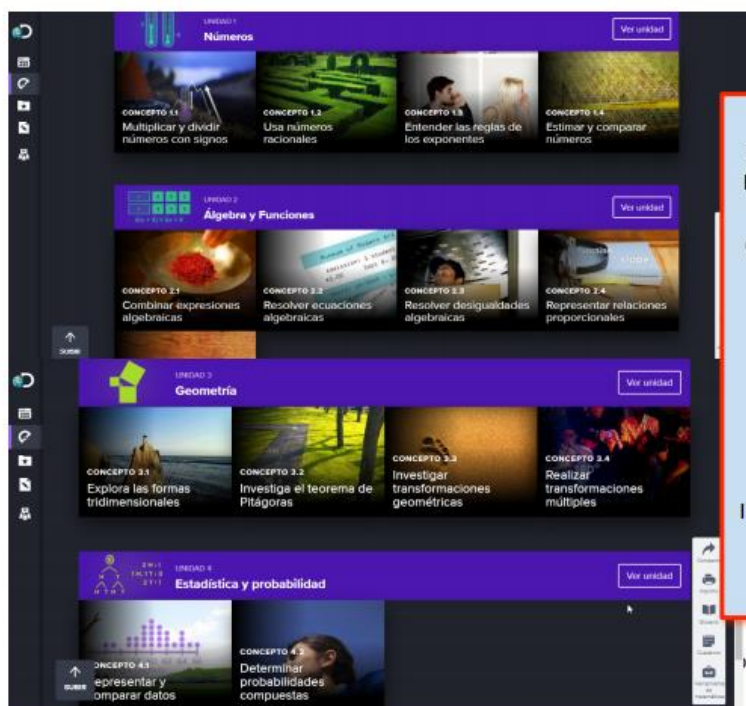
UNIDAD 1
Números
Ver unidad

CONCEPTO 1.1
Multiplicar y dividir números con signos

CONCEPTO 1.2
Usa números racionales

CONCEPTO 1.3
Entender las reglas de los exponentes

CONCEPTO 1.4
Estimar y comparar números

UNIDAD 2
Álgebra y Funciones
Ver unidad

CONCEPTO 2.1
Combinar expresiones algebraicas

CONCEPTO 2.2
Resolver ecuaciones algebraicas

CONCEPTO 2.3
Resolver desigualdades algebraicas

CONCEPTO 2.4
Representar relaciones proporcionales

SUBIR

UNIDAD 3
Geometría
Ver unidad

CONCEPTO 3.1
Explora las formas tridimensionales

CONCEPTO 3.2
Investiga el teorema de Pitágoras

CONCEPTO 3.3
Investigar transformaciones geométricas

CONCEPTO 3.4
Realizar transformaciones múltiples

UNIDAD 4
Estadística y probabilidad
Ver unidad

CONCEPTO 4.1
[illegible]epresentar y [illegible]omparar datos

CONCEPTO 4.2
Determinar probabilidades compuestas

SUBIR